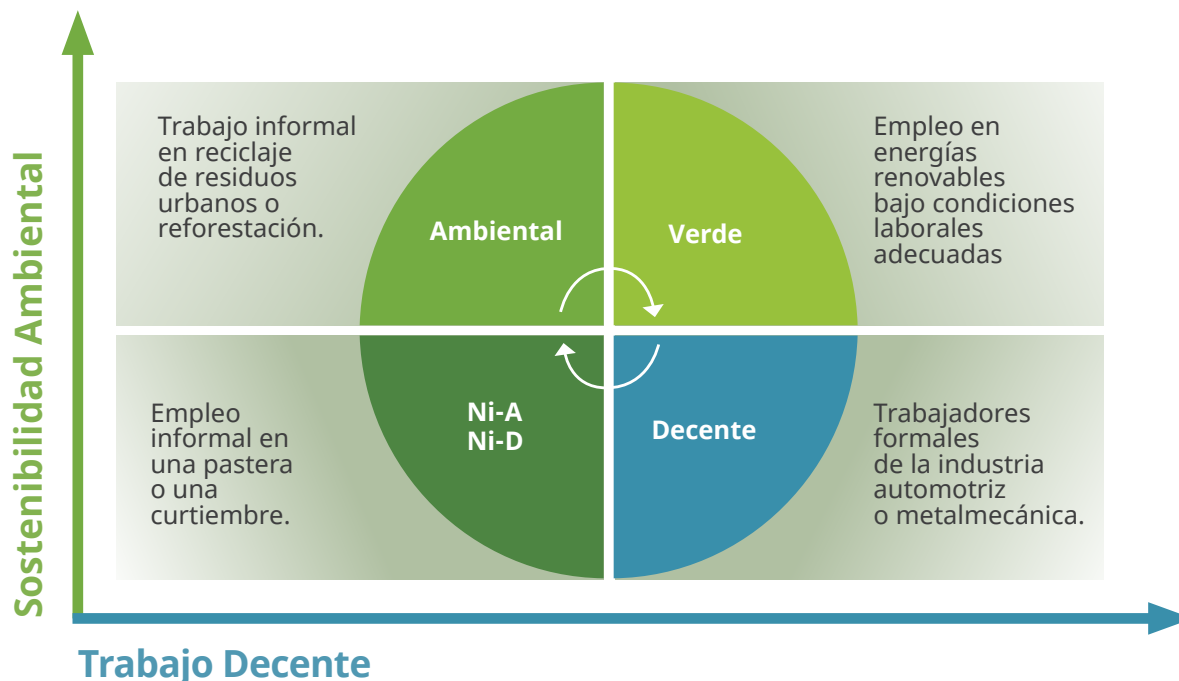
Sostenibilidad Ambiental

Trabajo informal en reciclaje de residuos urbanos o reforestación.

Ambiental

Verde

Empleo en energías renovables bajo condiciones laborales adecuadas

Empleo informal en una pastera o una curtiembre.

Ni-A
Ni-D

Decente

Trabajadores formales de la industria automotriz o metalmecánica.

Trabajo Decente